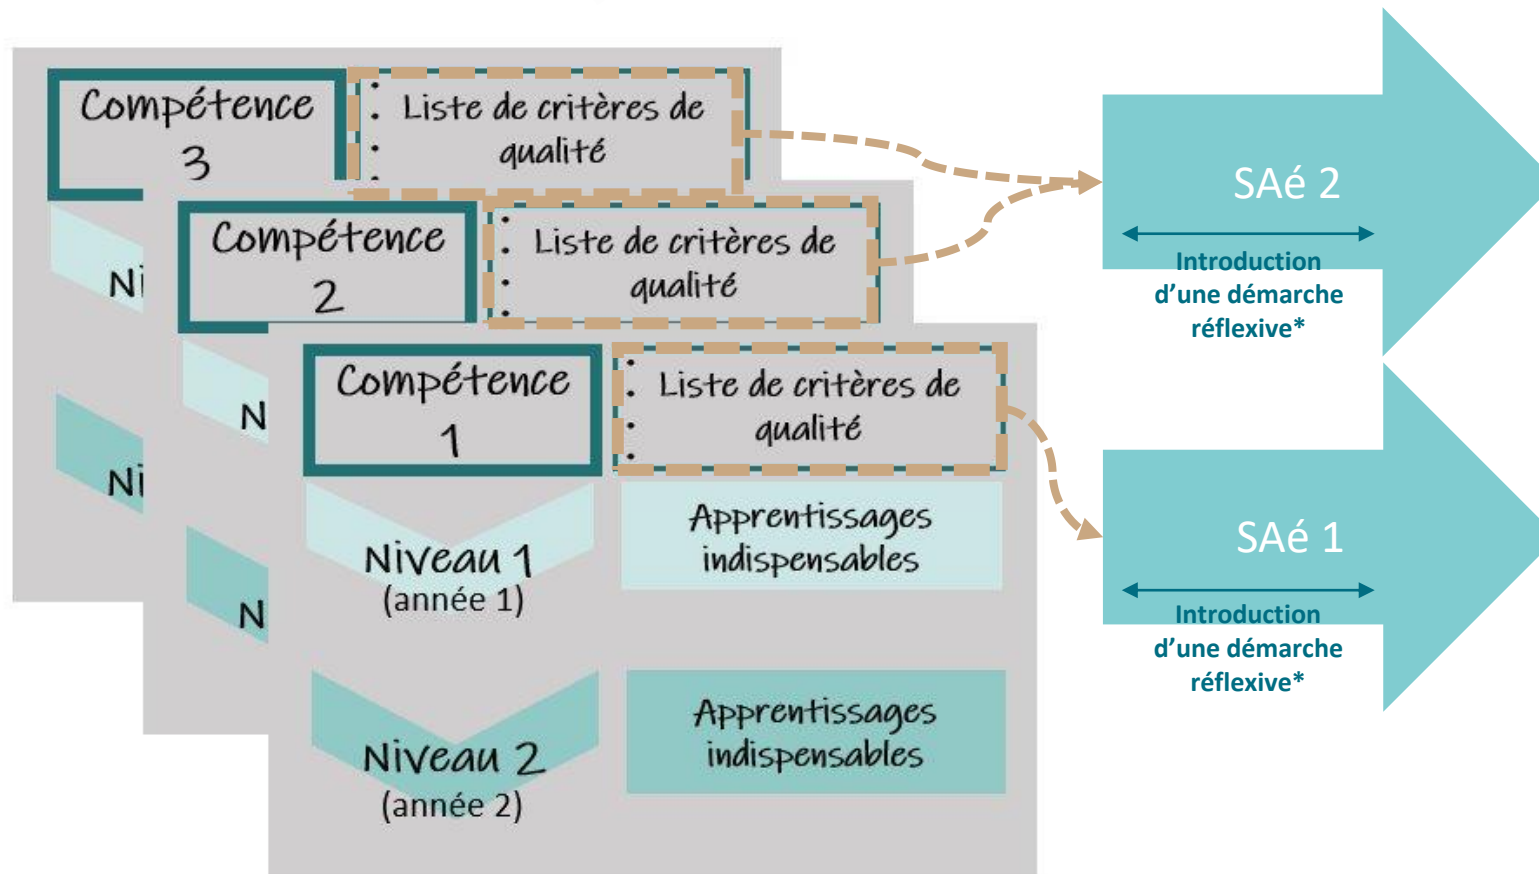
Compétence 3

Liste de critères de qualité

Ni

Ni

Compétence 2

Liste de critères de qualité

N

N

Compétence 1

Liste de critères de qualité

Niveau 1
(année 1)

Apprentissages indispensables

Niveau 2
(année 2)

Apprentissages indispensables

SAé 2

Introduction d'une démarche réflexive*

SAé 1

Introduction d'une démarche réflexive*